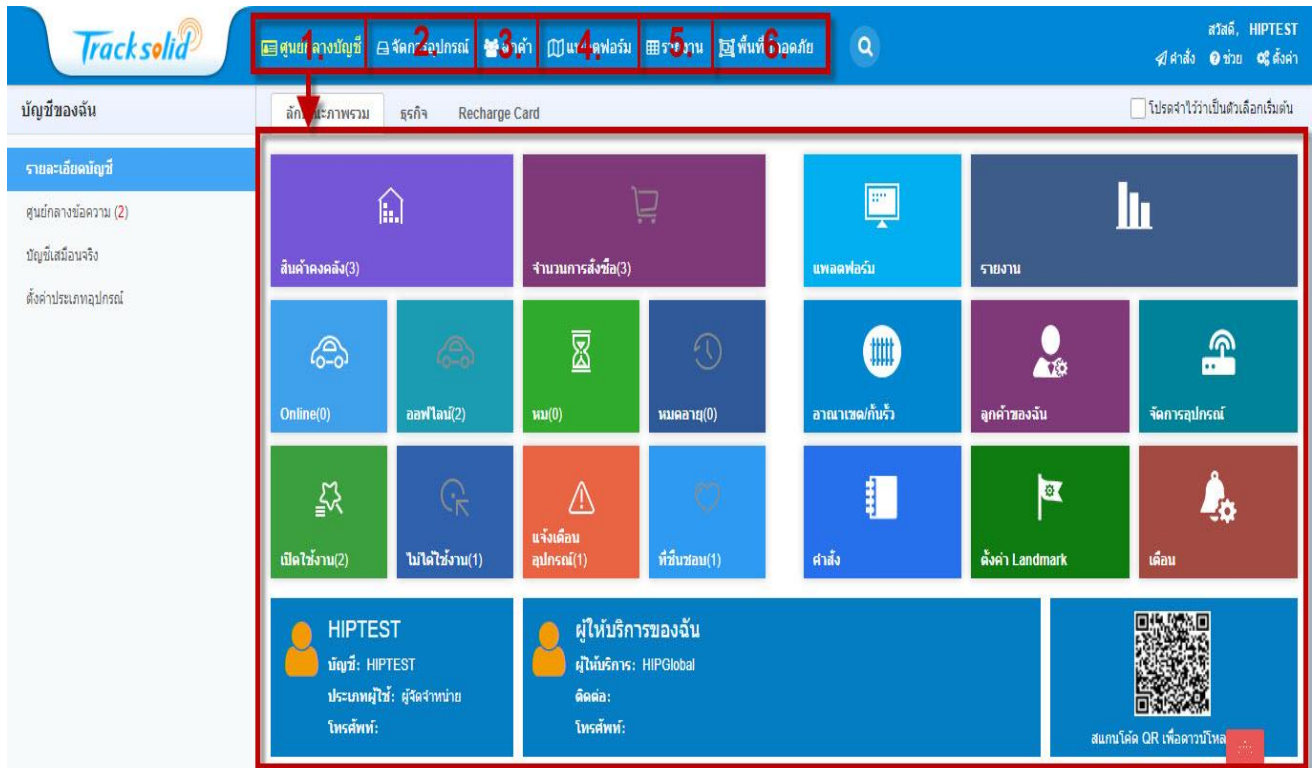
Tracksolid

ศูนย์กลางบัญชี 1. จัดการอุปกรณ์ 2. ลูกค้า 3. แพลตฟอร์ม 4. รายงาน 5. พื้นที่ปลอดภัย 6.

สวัสดี, HIPTEST
คำสั่ง ช่วย ตั้งค่า

บัญชีของฉัน

รายละเอียดบัญชี
ศูนย์กลางข้อความ (2)
บัญชีเสมือนจริง
ตั้งค่าประเภทอุปกรณ์

ลักษณะภาพรวม ธุรกิจ Recharge Card

โปรดจำไว้ว่าเป็นตัวเลือกเริ่มต้น

สินค้าคงคลัง(3)
จำนวนการสั่งซื้อ(3)
แพลตฟอร์ม
รายงาน

Online(0)
ออฟไลน์(2)
นม(0)
หมดอายุ(0)
อาณาเขต/กั้นรั้ว
ลูกค้าของฉัน
จัดการอุปกรณ์

เปิดใช้งาน(2)
ไม่ได้ใช้งาน(1)
แจ้งเตือนอุปกรณ์(1)
ที่ชื่นชอบ(1)
คำสั่ง
ตั้งค่า Landmark
เตือน

HIPTEST
บัญชี: HIPTEST
ประเภทผู้ใช้: ผู้จัดจำหน่าย
โทรศัพท์:

ผู้ให้บริการของฉัน
ผู้ให้บริการ: HIPGlobal
ติดต่อ:
โทรศัพท์:

สแกนโค้ด QR เพื่อดาวน์โหล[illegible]